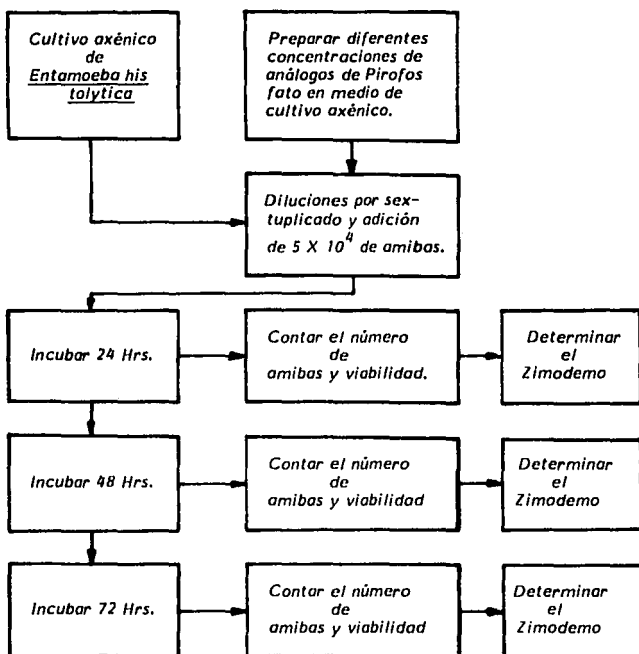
Cultivo axénico de Entamoeba histolytica

Preparar diferentes concentraciones de análogos de Pirofosfato en medio de cultivo axénico.

Diluciones por sextuplicado y adición de $5 \times 10^4$ de amibas.

Incubar 24 Hrs.

Contar el número de amibas y viabilidad.

Determinar el Zimodemo

Incubar 48 Hrs.

Contar el número de amibas y viabilidad

Determinar el Zimodemo

Incubar 72 Hrs.

Contar el número de amibas y viabilidad

Determinar el Zimodemo